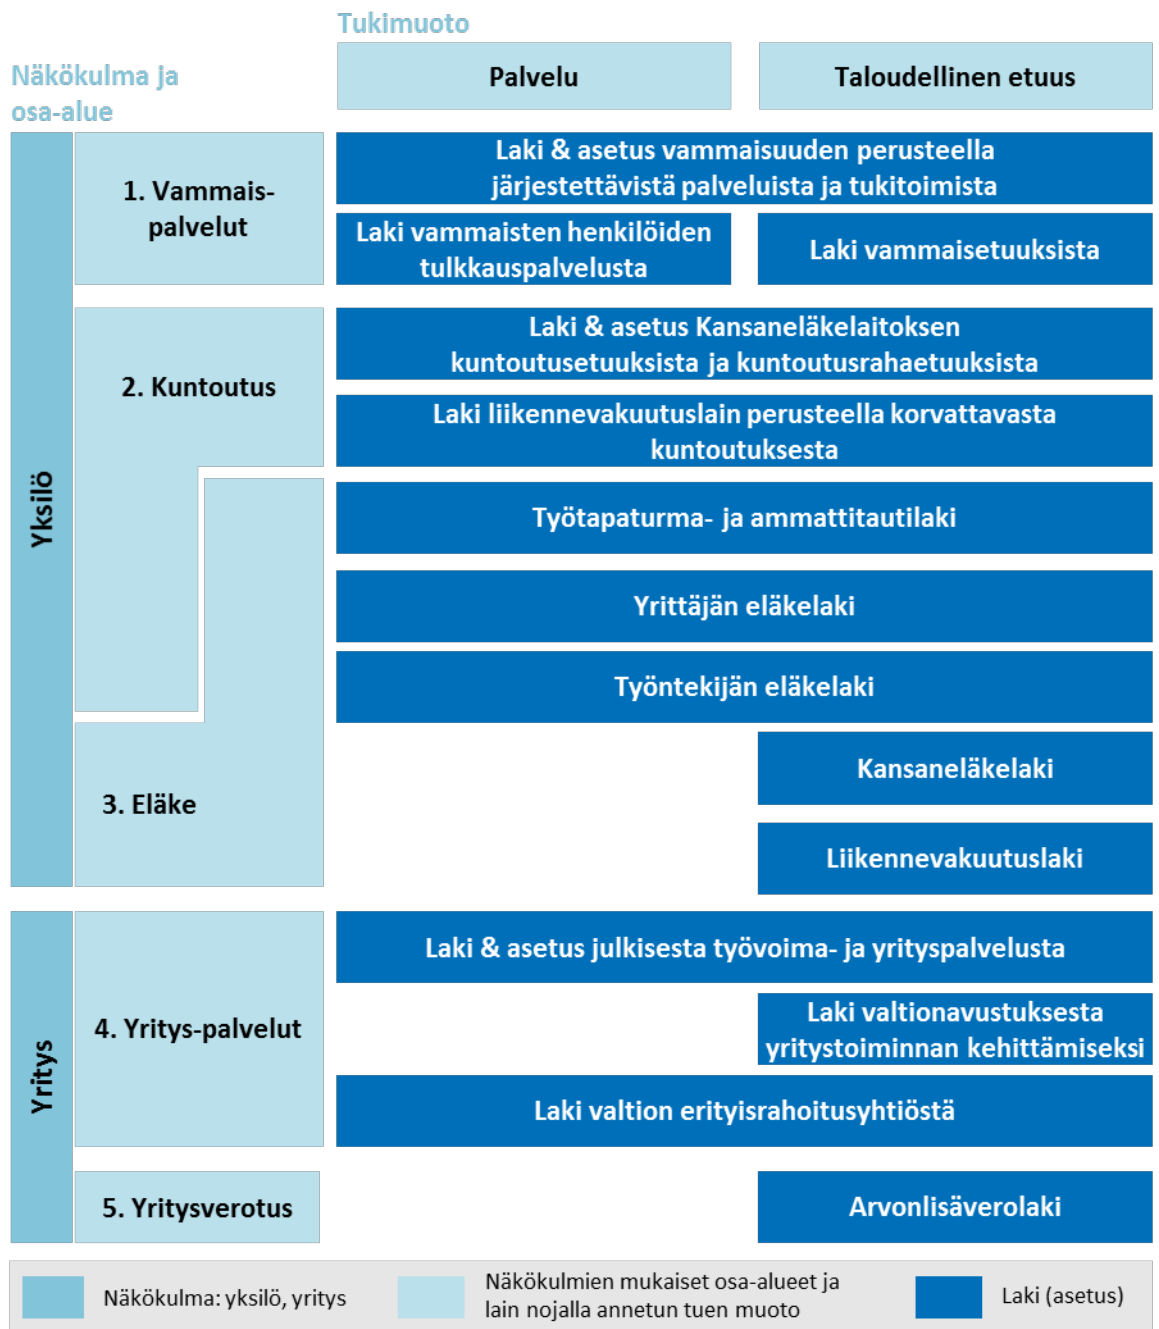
Tukimuoto

Näkökulma ja osa-alue

Palvelu

Taloudellinen etuus

Yksilö

1. Vammais-palvelut

Laki & asetus vammaisuuden perusteella järjestettävistä palveluista ja tukitoimista

Laki vammaisten henkilöiden tulkkauspalvelusta

Laki vammaisetuuksista

2. Kuntoutus

Laki & asetus Kansaneläkelaitoksen kuntoutusetuuksista ja kuntoutusrahaetuuksista

Laki liikennevakuutuslain perusteella korvattavasta kuntoutuksesta

Työtapaturma- ja ammattitautilaki

Yrittäjän eläkelaki

Työntekijän eläkelaki

3. Eläke

Kansaneläkelaki

Liikennevakuutuslaki

Yritys

4. Yritys-palvelut

Laki & asetus julkisesta työvoima- ja yrityspalvelusta

Laki valtionavustuksesta yritystoiminnan kehittämiseksi

Laki valtion erityisrahoitusyhtiöstä

5. Yritysverotus

Arvonlisäverolaki

Näkökulma: yksilö, yritys

Näkökulmien mukaiset osa-alueet ja lain nojalla annetun tuen muoto

Laki (asetus)